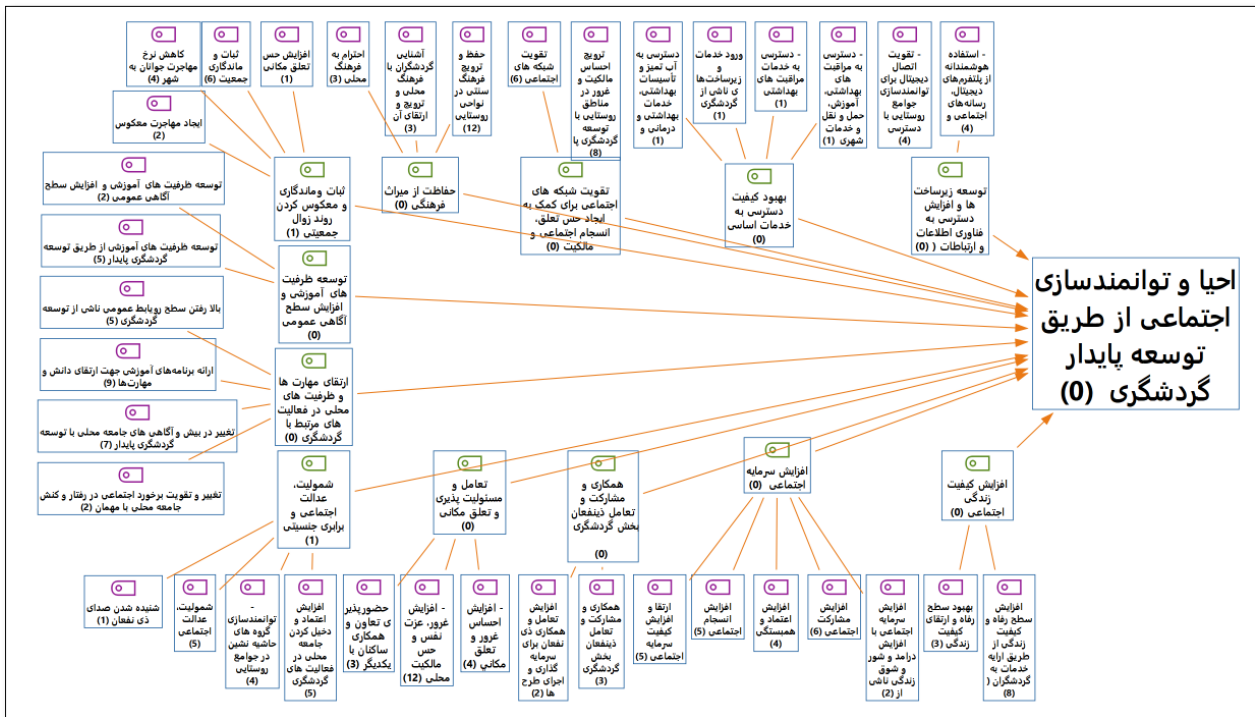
کاهش نرخ مهاجرت جوانان به شهر (4)

ثبات و ماندگاری جمعیت (6)

افزایش حس تعلق مکانی (1)

احترام به فرهنگ محلی (3)

آشنایی گردشگران با فرهنگ محلی و ترویج و ارتقای آن (3)

حفظ و ترویج فرهنگ سنتی در نواحی روستایی (12)

تقویت شبکه های اجتماعی (6)

ترویج احساس مالکیت و غرور در مناطق روستایی با توسعه گردشگری پا (8)

دسترسی به آب تمیز و تأسیسات بهداشتی، خدمات بهداشتی و درمانی و (1)

ورود خدمات و زیرساخت‌ها ی ناشی از گردشگری (1)

- دسترسی به خدمات مراقبت های بهداشتی (1)

- دسترسی به مراقبت های بهداشتی، آموزش، حمل و نقل و خدمات شهری (1)

- تقویت اتصال دیجیتال برای توانمندسازی جوامع روستایی با دسترسی (4)

- استفاده هوشمندانه از پلتفرم‌های دیجیتال، رسانه‌های اجتماعی و (4)

ایجاد مهاجرت معکوس (2)

توسعه ظرفیت های آموزش و افزایش سطح آگاهی عمومی (2)

ثبات وماندگاری و معکوس کردن روند زوال جمعیتی (1)

حفاظت از میراث فرهنگی (0)

تقویت شبکه های اجتماعی برای کمک به ایجاد حس تعلق، انسجام اجتماعی و مالکیت (0)

بهبود کیفیت دسترسی به خدمات اساسی (0)

توسعه زیرساخت ها و افزایش دسترسی به فناوری اطلاعات و ارتباطات ( (0)

توسعه ظرفیت های آموزش از طریق توسعه گردشگری پایدار (5)

توسعه ظرفیت های آموزش و افزایش سطح آگاهی عمومی (0)

احیا و توانمندسازی اجتماعی از طریق توسعه پایدار گردشگری (0)

بالا رفتن سطح روابط عمومی ناشی از توسعه گردشگری (5)

ارائه برنامه‌های آموزشی جهت ارتقای دانش و مهارت‌ها (9)

ارتقای مهارت ها و ظرفیت های محلی در فعالیت های مرتبط با گردشگری (0)

تغییر در بینش و آگاهی های جامعه محلی با توسعه گردشگری پایدار (7)

تغییر و تقویت برخورد اجتماعی در رفتار و کنش جامعه محلی با مهمان (2)

شمولیت، عدالت اجتماعی و برابری جنسیتی (1)

تعامل و مسئولیت پذیری و تعلق مکانی (0)

همکاری و مشارکت و تعامل ذینفعان بخش گردشگری (0)

افزایش سرمایه اجتماعی (0)

افزایش کیفیت زندگی اجتماعی (0)

شنیده شدن صدای ذی نفعان (1)

شمولیت، عدالت اجتماعی (5)

- توانمندسازی گروه های حاشیه نشین در جوامع روستایی (4)

افزایش اعتماد و دخیل کردن جامعه محلی در فعالیت های گردشگری (5)

حضورپذیری ی تعاون و همکاری ساکنان با یکدیگر (3)

- افزایش غرور، عزت نفس و حس مالکیت محلی (12)

- افزایش احساس غرور و تعلق مکانی (4)

افزایش اعتماد و همکاری ذی نفعان برای سرمایه گذاری و اجرای طرح ها (2)

همکاری و مشارکت و تعامل ذینفعان بخش گردشگری (3)

ارتقا و افزایش کیفیت سرمایه اجتماعی (5)

افزایش انسجام اجتماعی (5)

افزایش اعتماد و همبستگی (4)

افزایش مشارکت اجتماعی (6)

افزایش سرمایه اجتماعی با افزایش درآمد و شور و شوق زندگی ناشی از (2)

بهبود سطح رفاه و ارتقای کیفیت زندگی (3)

افزایش سطح رفاه و کیفیت زندگی از طریق ارایه خدمات به گردشگران ( (8)